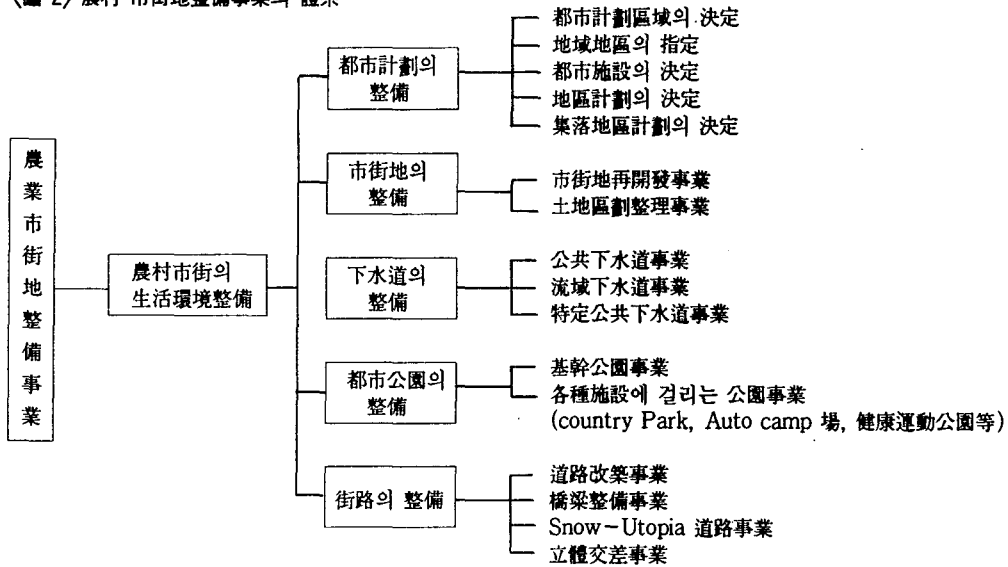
〈圖 2〉 農村 市街地整備事業의 體系

農業市街地整備事業

農村市街의 生活環境整備

都市計劃의 整備
- 都市計劃區域의 決定
- 地域地區의 指定
- 都市施設의 決定
- 地區計劃의 決定
- 集落地區計劃의 決定

市街地의 整備
- 市街地再開發事業
- 土地區劃整理事業

下水道의 整備
- 公共下水道事業
- 流域下水道事業
- 特定公共下水道事業

都市公園의 整備
- 基幹公園事業
- 各種施設에 걸리는 公園事業 (country Park, Auto camp 場, 健康運動公園等)

街路의 整備
- 道路改築事業
- 橋梁整備事業
- Snow－Utopia 道路事業
- 立體交差事業